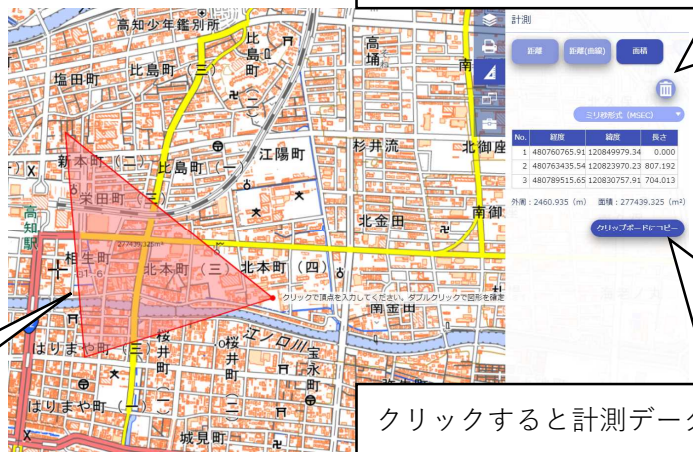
高知少年鑑別所
比島町
比島町（三）
塩田町
高埇
南
新本町（二）
比島町（二）
江陽町
杉井流
北御座
米田町
高知駅
北金田
南御
相生町
北本町（三）
北本町（四）
277439.325㎡
クリックで頂点を入力してください。ダブルクリックで図形を確定
南金田
江ノ口川
はりまや町
桜井町
宝永町
はりまや町（一）
城見町

計測
距離
距離(曲線)
面積
ミリ秒形式（MSEC）

| No. | 経度 | 緯度 | 長さ |
|---|---|---|---|
| 1 | 480760765.91 | 120849979.34 | 0.000 |
| 2 | 480763435.54 | 120823970.23 | 807.192 |
| 3 | 480789515.65 | 120830757.91 | 704.013 |

外周：2460.935（m） 面積：277439.325（m²）
クリップボードにコピー

クリックすると計測デー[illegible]